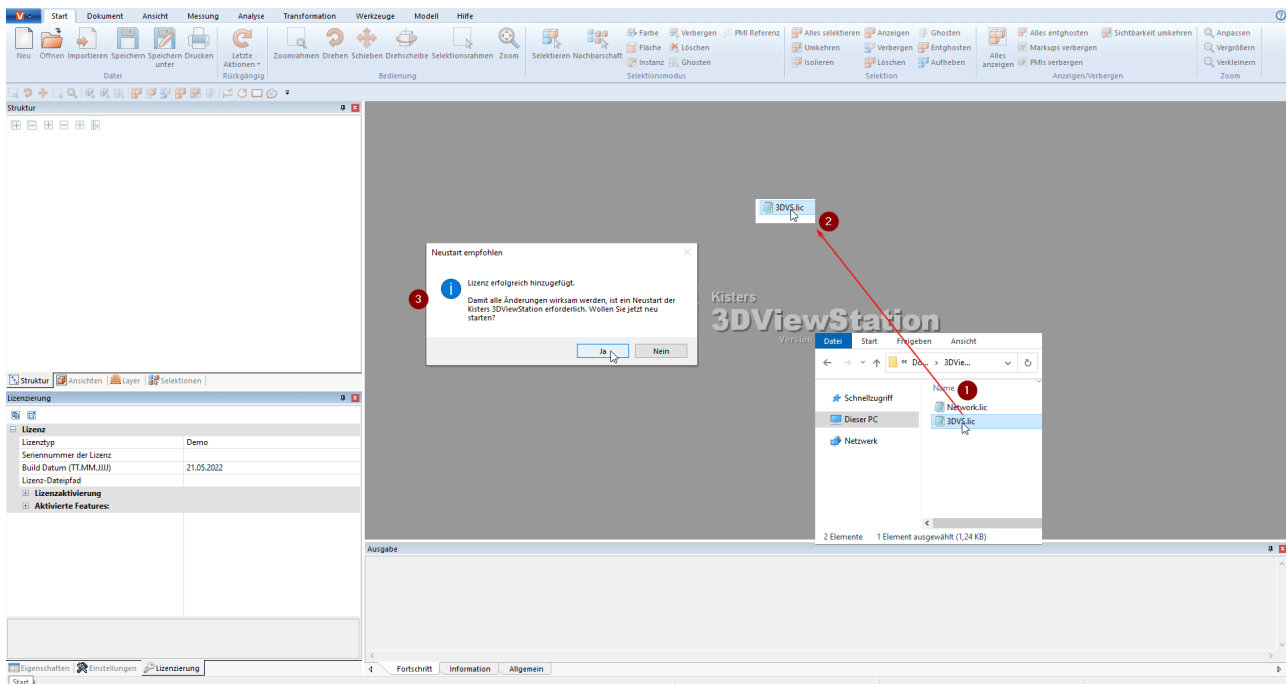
Start Dokument Ansicht Messung Analyse Transformation Werkzeuge Modell Hilfe

Neu Öffnen Importieren Speichern Speichern unter Drucken
Datei
Letzte Aktionen
Rückgängig
Zoomrahmen Drehen Schieben Drehscheibe Selektionsrahmen Zoom
Bedienung
Selektieren Nachbarschaft
Farbe Fläche Instanz Vergebern Löschen Ghosten PMI Referenz
Selektionsmodus
Alles selektieren Umkehren Isolieren Anzeigen Verbergen Löschen Ghosten Entghosten Aufheben
Selektion
Alles anzeigen Alles entghosten Markups verbergen PMIs verbergen Sichtbarkeit umkehren
Anzeigen/Verbergen
Anpassen Vergrößern Verkleinern
Zoom

Struktur

Struktur Ansichten Layer Selektionen

Lizenzierung

| Lizenz | |
|---|---|
| Lizenztyp | Demo |
| Seriennummer der Lizenz | |
| Build Datum (TT.MM.JJJJ) | 21.05.2022 |
| Lizenz-Dateipfad | |
| Lizenzaktivierung | |
| Aktivierte Features: | |

Eigenschaften Einstellungen Lizenzierung

Start

3DVS.lic
2

Neustart empfohlen
3
Lizenz erfolgreich hinzugefügt.
Damit alle Änderungen wirksam werden, ist ein Neustart der Kisters 3DViewStation erforderlich. Wollen Sie jetzt neu starten?
Ja Nein

Kisters
3DViewStation
Version

Datei Start Freigeben Ansicht
« Do... › 3DVie...
Name
1
Schnellzugriff
Dieser PC
Netzwerk
Network.lic
3DVS.lic
2 Elemente 1 Element ausgewählt (1,24 KB)

Ausgabe

Fortschritt Information Allgemein